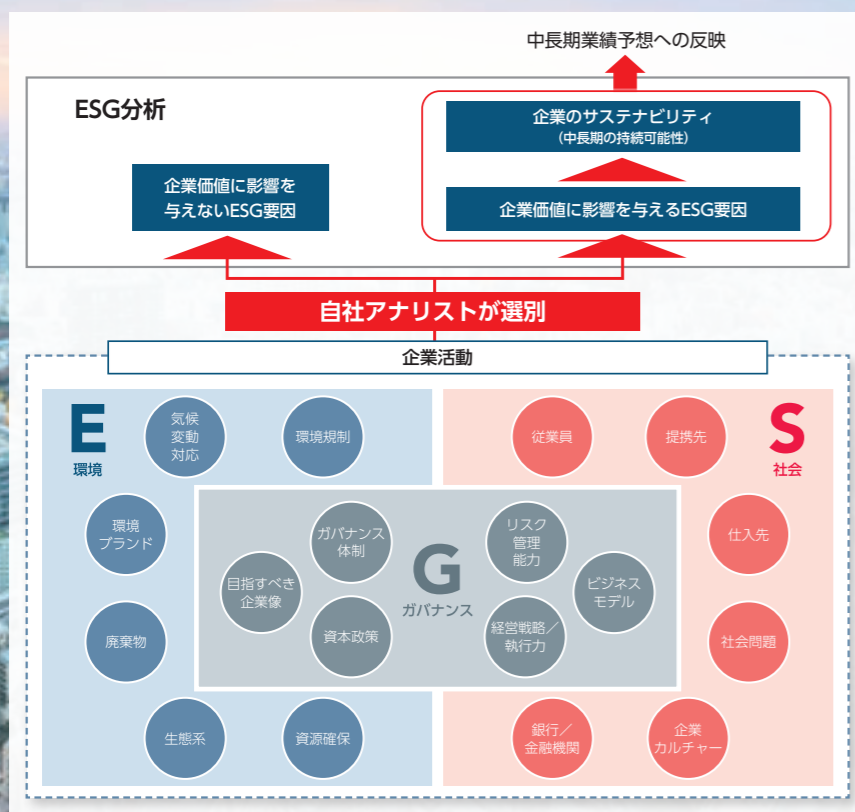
中長期業績予想への反映

ESG分析

企業価値に影響を与えないESG要因

企業のサステナビリティ
(中長期の持続可能性)

企業価値に影響を与えるESG要因

自社アナリストが選別

企業活動

E
環境

気候変動対応

環境規制

環境ブランド

廃棄物

生態系

資源確保

G
ガバナンス

ガバナンス体制

目指すべき企業像

資本政策

リスク管理能力

ビジネスモデル

経営戦略／執行力

S
社会

従業員

提携先

仕入先

社会問題

銀行／金融機関

企業カルチャー